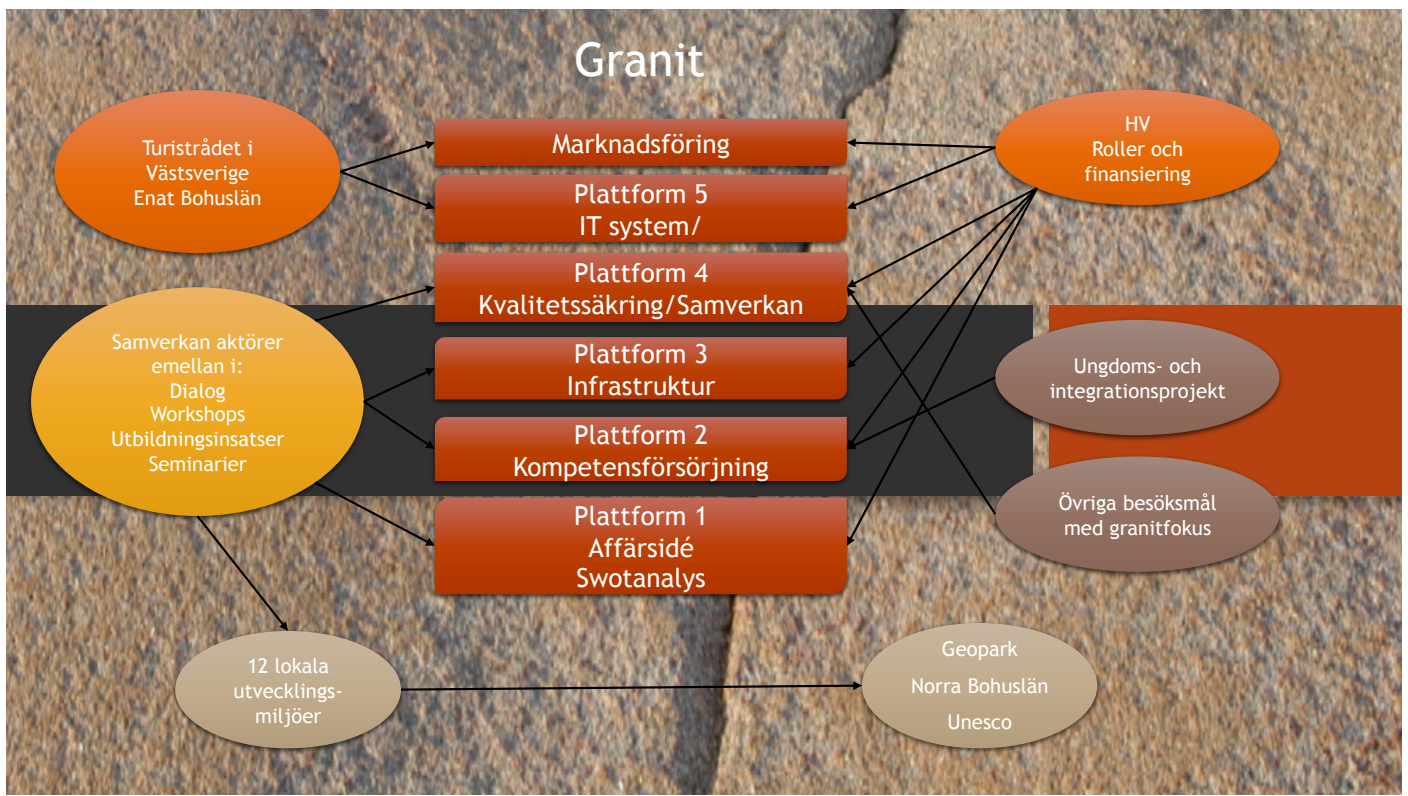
Granit

Turistrådet i Västsverige Enat Bohuslän

Marknadsföring

Plattform 5
IT system/

Plattform 4
Kvalitetssäkring/Samverkan

Plattform 3
Infrastruktur

Plattform 2
Kompetensförsörjning

Plattform 1
Affärsidé
Swotanalys

HV
Roller och finansiering

Samverkan aktörer emellan i:
Dialog
Workshops
Utbildningsinsatser
Seminarier

Ungdoms- och integrationsprojekt

Övriga besöksmål med granitfokus

12 lokala utvecklingsmiljöer

Geopark
Norra Bohuslän
Unesco